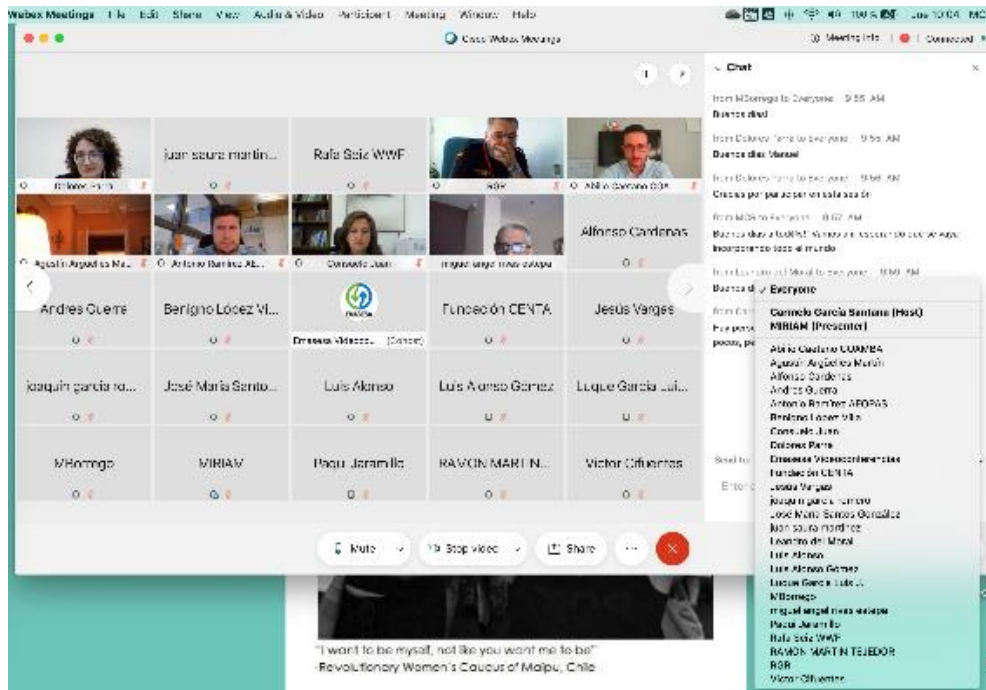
Webex Meetings File Edit Share View Audio & Video Participant Meeting Window Help

Cisco Webex Meetings

Meeting Info | Connected

Chat

from MBorrego to Everyone 9:55 AM
Buenos dias!

from Dolores Parra to everyone 9:56 AM
Buenos dias Manuel

from Dolores Parra to everyone 9:56 AM
Gracias por participar en esta sesión

from MGSoto Everyone 10:02 AM
Buenos dias a todos! Vamos a ir esperando que se vaya incorporando todo el mundo

from Leandro del Moral to everyone 10:03 AM
Buenos d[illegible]

from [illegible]
Fue pos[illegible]
pocos, pe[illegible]

Send to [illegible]
Enter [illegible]

✓ Everyone
Carmelo García Santana (Host)
MIRIAM (Presenter)
Abilio Caetano COAMBA
Agustín Argüelles Martín
Alfonso Cardenas
Andres Guerra
Antonio Ramírez AEOPAS
Benigno López Villa
Consuelo Juan
Dolores Parra
Empresas Videoconferencias
Fundación CENTA
Jesús Vargas
joaquín garcía romero
José María Santos González
juan saura martinez
Leandro del Moral
Luis Alonso
Luis Alonso Gómez
Luque García Luis J.
MBorrego
miguel angel mesa estepa
Paqui Jaramillo
Rafa Seiz WWF
RAMON MARTIN TEJEDOR
RGR
Victor Cifuentes

Dolores Parra | juan saura martin... | Rafa Seiz WWF | RGR | Abilio Caetano COA...
Agustín Argüelles Ma... | Antonio Ramírez Ab... | Consuelo Juan | miguel angel mesa estepa | Alfonso Cardenas
Andres Guerra | Benigno López Vi... | Empresas Videoco... (Cohost) | Fundación CENTA | Jesús Vargas
joaquín garcía ro... | José María Santo... | Luis Alonso | Luis Alonso Gomez | Luque Garcia Lui...
MBorrego | MIRIAM | Paqui Jaramillo | RAMON MARTIN... | Victor Cifuentes

Mute | Stop video | Share | ...

"I want to be myself, not like you want me to be"
-Revolutionary Women's Caucus of Maipu, Chile